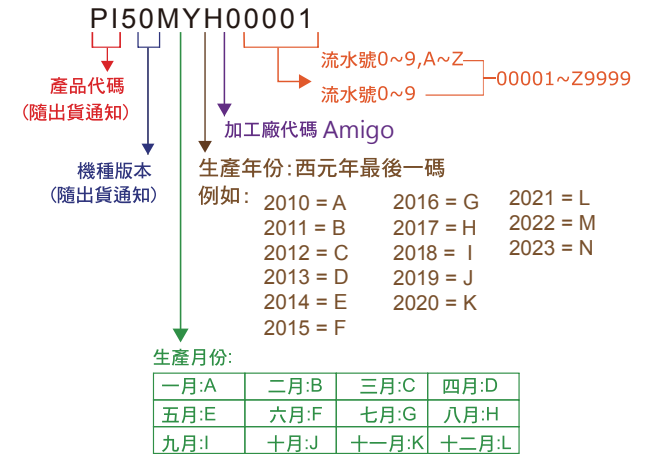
PI50MYH00001

流水號0~9,A~Z
流水號0~9
00001~Z9999

產品代碼
(隨出貨通知)

加工廠代碼 Amigo

機種版本
(隨出貨通知)

生產年份:西元年最後一碼
例如:
2010 = A
2011 = B
2012 = C
2013 = D
2014 = E
2015 = F
2016 = G
2017 = H
2018 = I
2019 = J
2020 = K
2021 = L
2022 = M
2023 = N

生產月份:

| 一月:A | 二月:B | 三月:C | 四月:D |
|---|---|---|---|
| 五月:E | 六月:F | 七月:G | 八月:H |
| 九月:I | 十月:J | 十一月:K | 十二月:L |